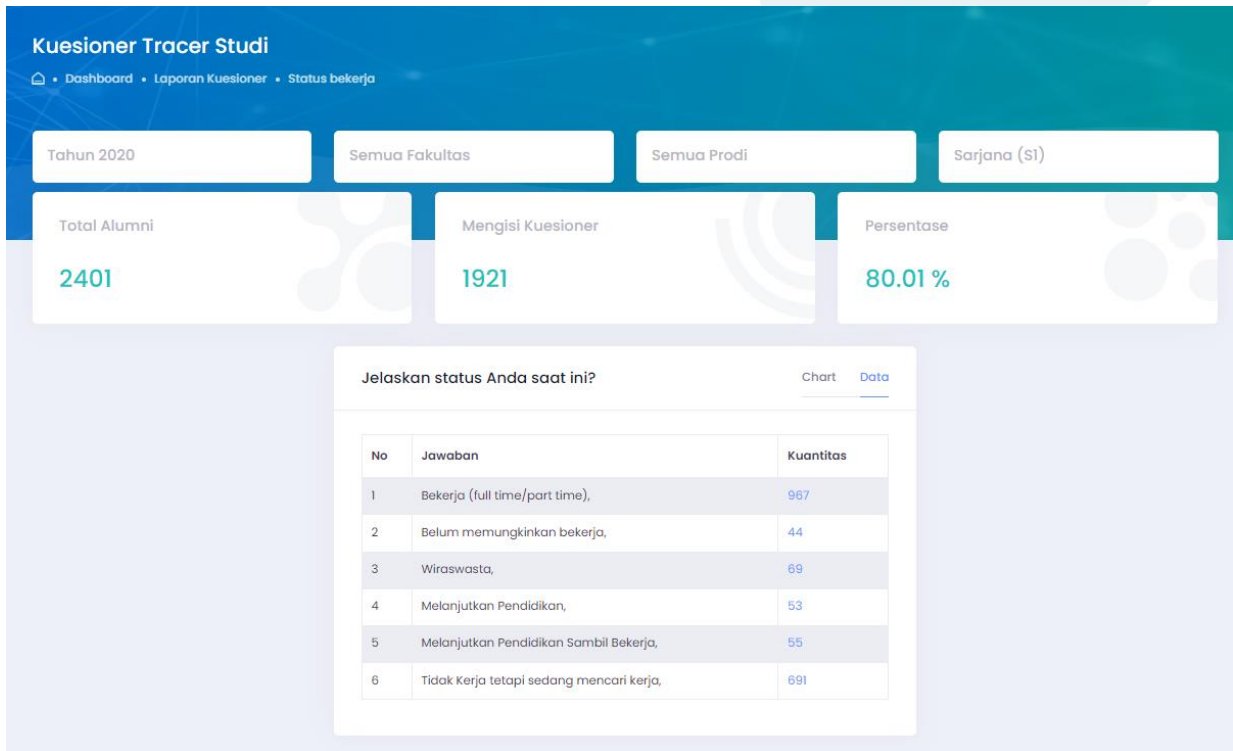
Kuesioner Tracer Studi

• Dashboard • Laporan Kuesioner • Status bekerja

Tahun 2020

Semua Fakultas

Semua Prodi

Sarjana (S1)

Total Alumni

2401

Mengisi Kuesioner

1921

Persentase

80.01 %

Jelaskan status Anda saat ini?

Chart Data

| No | Jawaban | Kuantitas |
|---|---|---|
| 1 | Bekerja (full time/part time), | 967 |
| 2 | Belum memungkinkan bekerja, | 44 |
| 3 | Wiraswasta, | 69 |
| 4 | Melanjutkan Pendidikan, | 53 |
| 5 | Melanjutkan Pendidikan Sambil Bekerja, | 55 |
| 6 | Tidak Kerja tetapi sedang mencari kerja, | 691 |